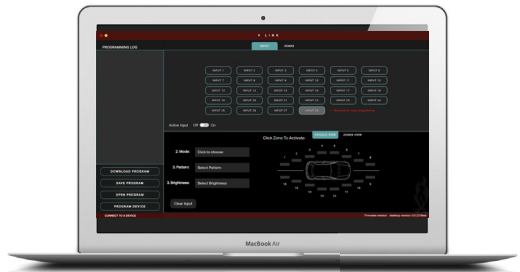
PROGRAMMING LOG

INPUT

INPUT 1
INPUT 2
INPUT 3
INPUT 4
INPUT 5
INPUT 6
INPUT 7
INPUT 8
INPUT 9
INPUT 10
INPUT 11
INPUT 12
INPUT 13
INPUT 14
INPUT 15
INPUT 16
INPUT 17
INPUT 18
INPUT 19
INPUT 20
INPUT 21
INPUT 22
INPUT 23
INPUT 24

Active Input Off On

Click Zone To Activate

2. Mode Click to choose
3. Pattern Select Pattern
3. Brightness Select Brightness

Clear Input

DOWNLOAD PROGRAM
SAVE PROGRAM
OPEN PROGRAM
PROGRAM DEVICE

CONNECT TO A DEVICE

MacBook Air